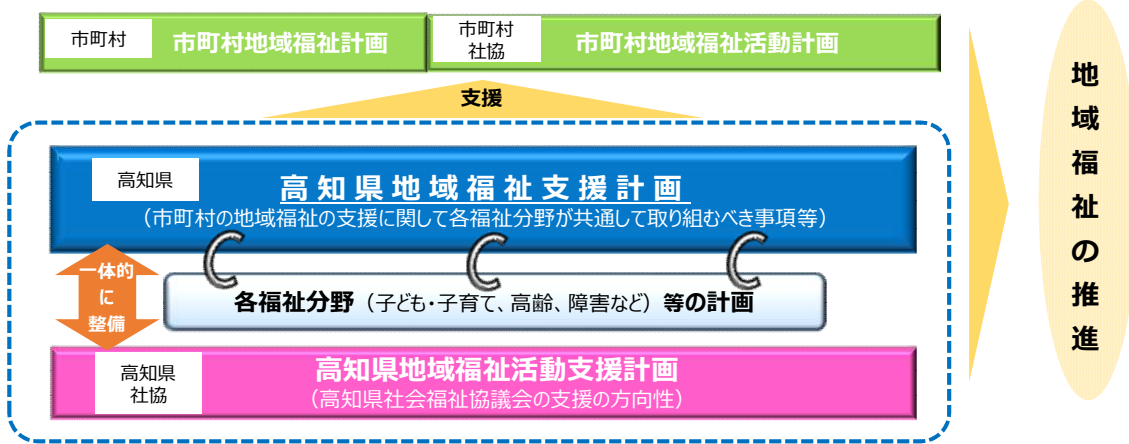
市町村 市町村地域福祉計画

市町村社協 市町村地域福祉活動計画

支援

高知県

高知県地域福祉支援計画

（市町村の地域福祉の支援に関して各福祉分野が共通して取り組むべき事項等）

一体的に整備

各福祉分野（子ども・子育て、高齢、障害など）等の計画

高知県社協

高知県地域福祉活動支援計画

（高知県社会福祉協議会の支援の方向性）

地域福祉の推進